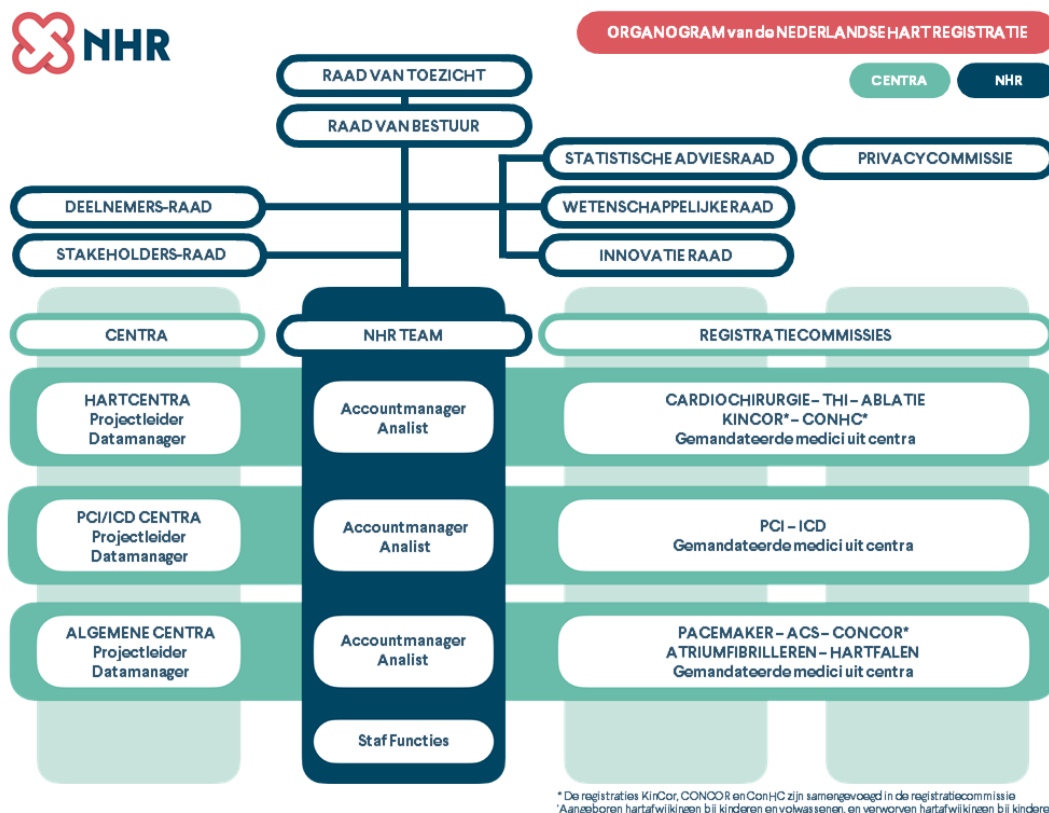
NHR

ORGANOGRAM van de NEDERLANDSE HART REGISTRATIE

CENTRA

NHR

RAAD VAN TOEZICHT

RAAD VAN BESTUUR

STATISTISCHE ADVIESRAAD

PRIVACYCOMMISSIE

DEELNEMERS-RAAD

WETENSCHAPPELIJKE RAAD

STAKEHOLDERS-RAAD

INNOVATIE RAAD

CENTRA

NHR TEAM

REGISTRATIECOMMISSIES

HARTCENTRA
Projectleider
Datamanager

Accountmanager
Analist

CARDIOCHIRURGIE – THI – ABLATIE
KINCOR* – CONHC*
Gemandateerde medici uit centra

PCI/ICD CENTRA
Projectleider
Datamanager

Accountmanager
Analist

PCI – ICD
Gemandateerde medici uit centra

ALGEMENE CENTRA
Projectleider
Datamanager

Accountmanager
Analist

PACEMAKER – ACS – CONCOR*
ATRIUMFIBRILLEREN – HARTFALEN
Gemandateerde medici uit centra

Staf Functies

* De registraties KinCor, CONCOR en ConHC zijn samengevoegd in de registratiecommissie 'Aangeboren hartafwijkingen bij kinderen en volwassenen, en verworven hartafwijkingen bij kindere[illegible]